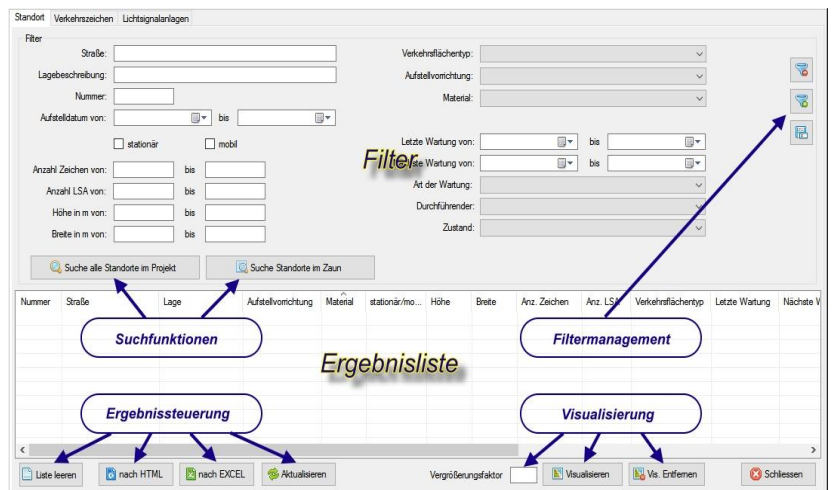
Standort | Verkehrszeichen | Lichtsignalanlagen

Filter

Straße:
Lagebeschreibung:
Nummer:
Aufstelldatum von: bis
stationär
mobil
Anzahl Zeichen von: bis
Anzahl LSA von: bis
Höhe in m von: bis
Breite in m von: bis

Verkehrsflächentyp:
Aufstellvorrichtung:
Material:
Letzte Wartung von: bis
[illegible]ste Wartung von: bis
Art der Wartung:
Durchführender:
Zustand:

Filter

Suche alle Standorte im Projekt
Suche Standorte im Zaun

| Nummer | Straße | Lage | Aufstellvorrichtung | Material | stationär/mo... | Höhe | Breite | Anz. Zeichen | Anz. LSA | Verkehrsflächentyp | Letzte Wartung | Nächste W |
|---|---|---|---|---|---|---|---|---|---|---|---|---|

Suchfunktionen

Filtermanagement

Ergebnisliste

Ergebnissteuerung

Visualisierung

Liste leeren
nach HTML
nach EXCEL
Aktualisieren
Vergrößerungsfaktor
Visualisieren
Vis. Entfernen
Schliessen